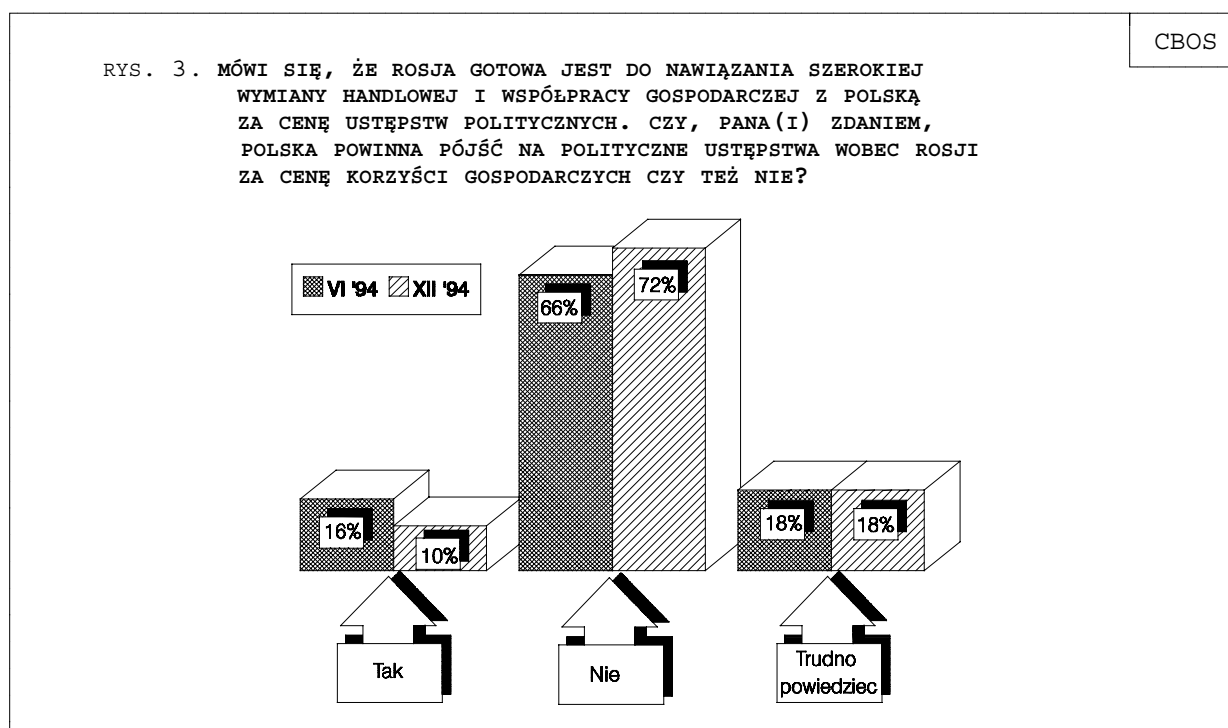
CBOS

RYS. 3. MÓWI SIĘ, ŻE ROSJA GOTOWA JEST DO NAWIĄZANIA SZEROKIEJ WYMIANY HANDLOWEJ I WSPÓŁPRACY GOSPODARCZEJ Z POLSKĄ ZA CENĘ USTĘPSTW POLITYCZNYCH. CZY, PANA(I) ZDANIEM, POLSKA POWINNA PÓJŚĆ NA POLITYCZNE USTĘPSTWA WOBEC ROSJI ZA CENĘ KORZYŚCI GOSPODARCZYCH CZY TEŻ NIE?

VI '94 XII '94

16%
10%
66%
72%
18%
18%

Tak
Nie
Trudno powiedziec